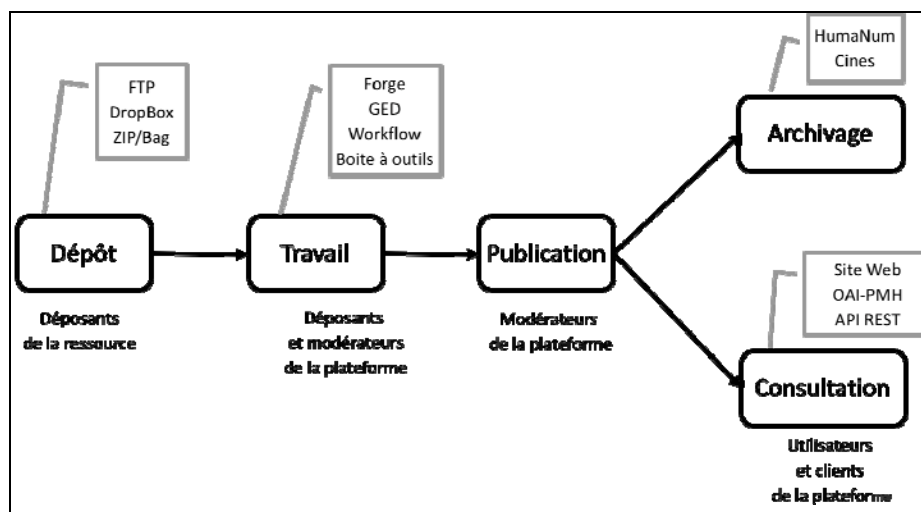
HumaNum
Cines

FTP
DropBox
ZIP/Bag

Forge
GED
Workflow
Boite à outils

Archivage

Dépôt

Travail

Publication

Site Web
OAI-PMH
API REST

Déposants de la ressource

Déposants et modérateurs de la plateforme

Modérateurs de la plateforme

Consultation

Utilisateurs et clients de la plateforme